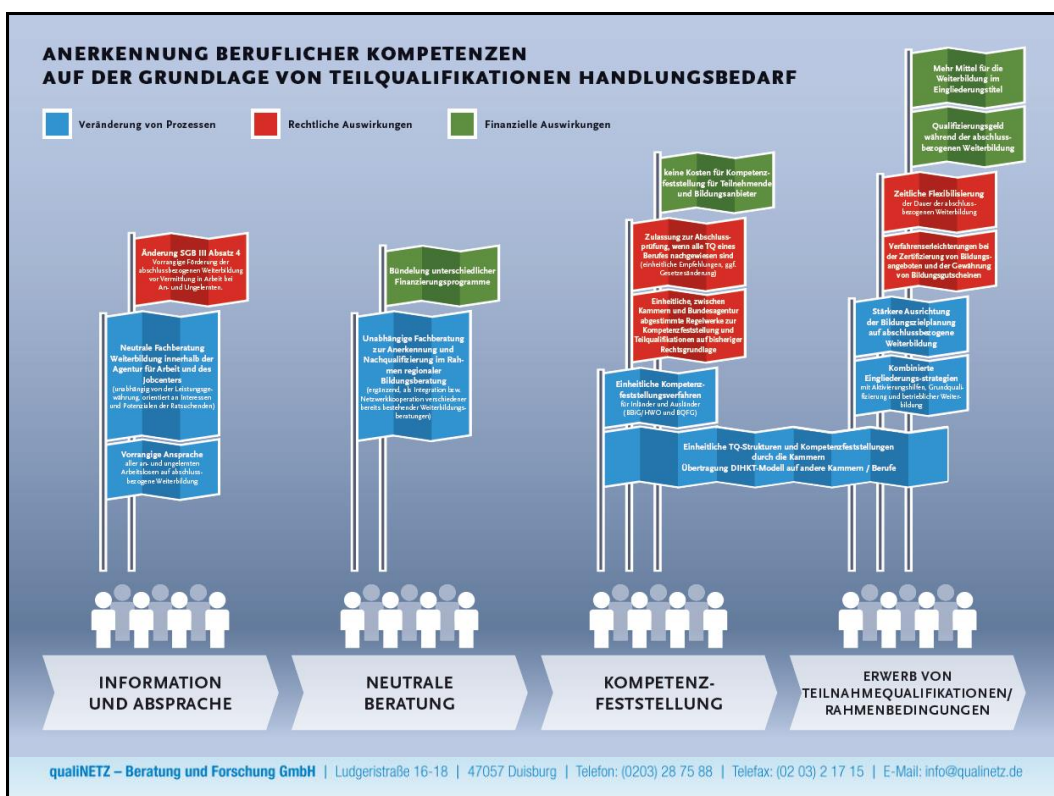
ANERKENNUNG BERUFLICHER KOMPETENZEN
AUF DER GRUNDLAGE VON TEILQUALIFIKATIONEN HANDLUNGSBEDARF

Veränderung von Prozessen
Rechtliche Auswirkungen
Finanzielle Auswirkungen

Änderung SGB III Absatz 4
Vorrangige Förderung der abschlussbezogenen Weiterbildung vor Vermittlung in Arbeit bei An- und Ungelernten.

Neutrale Fachberatung Weiterbildung innerhalb der Agentur für Arbeit und des Jobcenters
(unabhängig von der Leistungsgewährung, orientiert an Interessen und Potenzialen der Ratsuchenden)

Vorrangige Ansprache aller an- und ungelernten Arbeitslosen auf abschlussbezogene Weiterbildung

Bündelung unterschiedlicher Finanzierungsprogramme

Unabhängige Fachberatung zur Anerkennung und Nachqualifizierung im Rahmen regionaler Bildungsberatung
(ergänzend, als Integration bzw. Netzwerkkooperation verschiedener bereits bestehender Weiterbildungsberatungen)

keine Kosten für Kompetenzfeststellung für Teilnehmende und Bildungsanbieter

Zulassung zur Abschlussprüfung, wenn alle TQ eines Berufes nachgewiesen sind
(einheitliche Empfehlungen, ggf. Gesetzesänderung)

Einheitliche, zwischen Kammern und Bundesagentur abgestimmte Regelwerke zur Kompetenzfeststellung und Teilqualifikationen auf bisheriger Rechtsgrundlage

Einheitliche Kompetenzfeststellungsverfahren
für Inländer und Ausländer
(BBiG/ HWO and BQFG)

Einheitliche TQ-Strukturen und Kompetenzfeststellungen durch die Kammern
Übertragung DIHKT-Modell auf andere Kammern / Berufe

Mehr Mittel für die Weiterbildung im Eingliederungstitel

Qualifizierungsgeld während der abschlussbezogenen Weiterbildung

Zeitliche Flexibilisierung der Dauer der abschlussbezogenen Weiterbildung

Verfahrenserleichterungen bei der Zertifizierung von Bildungsangeboten und der Gewährung von Bildungsgutscheinen

Stärkere Ausrichtung der Bildungszielplanung auf abschlussbezogene Weiterbildung

Kombinierte Eingliederungs-strategien
mit Aktivierungshilfen, Grundqualifizierung und betrieblicher Weiterbildung

INFORMATION UND ABSPRACHE

NEUTRALE BERATUNG

KOMPETENZ-FESTSTELLUNG

ERWERB VON TEILNAHMEQUALIFIKATIONEN/ RAHMENBEDINGUNGEN

qualiNETZ – Beratung und Forschung GmbH | Ludgeristraße 16-18 | 47057 Duisburg | Telefon: (0203) 28 75 88 | Telefax: (02 03) 2 17 15 | E-Mail: info@qualinetz.de